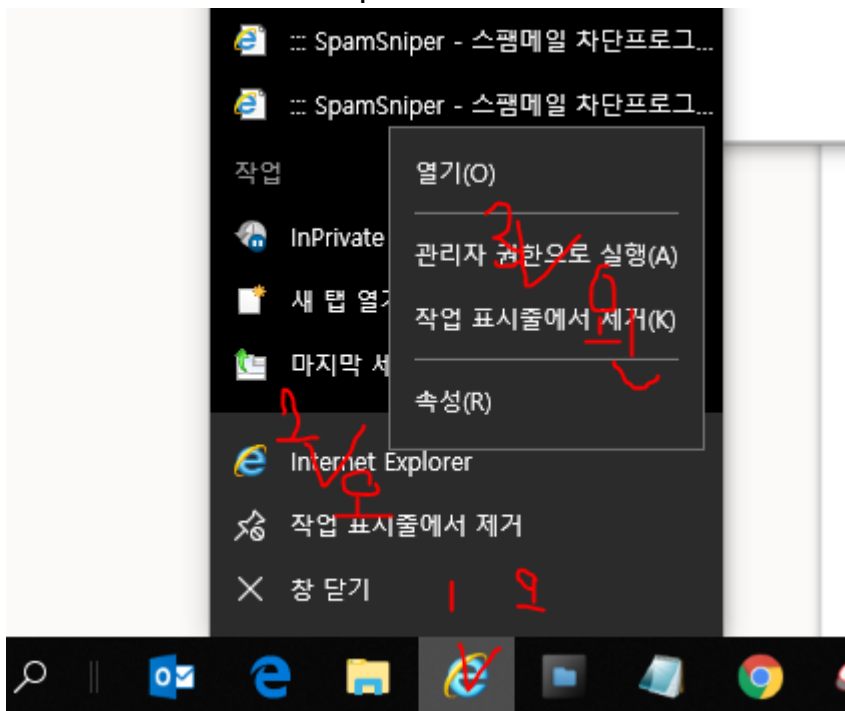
::: SpamSniper - 스팸메일 차단프로그...
::: SpamSniper - 스팸메일 차단프로그...
작업
InPrivate
새 탭 열기
마지막 세
열기(O)
관리자 권한으로 실행(A)
작업 표시줄에서 제거(K)
속성(R)
Internet Explorer
작업 표시줄에서 제거
창 닫기
3
2
1